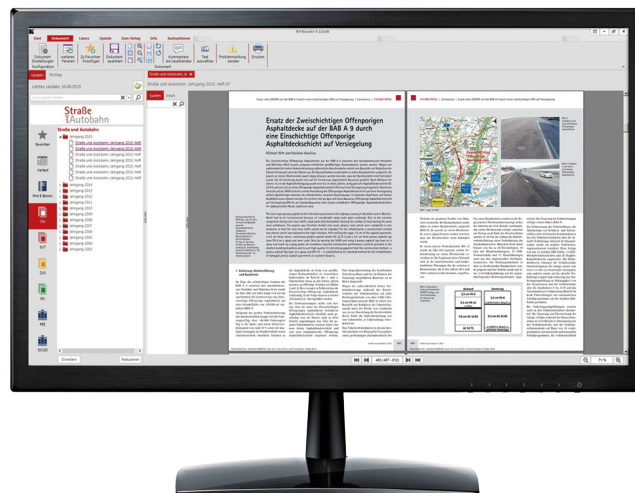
Start Dokument Ansicht Update Zum Verlag Info Sachgebiete

Dokument Einstellungen Konfiguration

Dokument ausdrucken

Text auswählen

Updates Verlag

Straße und Autobahn

Straße und Autobahn, Jahrgang 2015, Heft 07

Favoriten

Verlauf

Straße & Autobahn

Jahrgang 2014
Jahrgang 2013
Jahrgang 2012
Jahrgang 2011
Jahrgang 2010
Jahrgang 2009
Jahrgang 2008
Jahrgang 2007
Jahrgang 2006
Jahrgang 2005
Jahrgang 2004
Jahrgang 2003

Ersatz der Zweischichtigen Offenporigen Asphaltdecke auf der BAB A 9 durch eine Einschichtige Offenporige Asphaltdeckschicht auf Versiegelung

Einstellen

Reduzieren